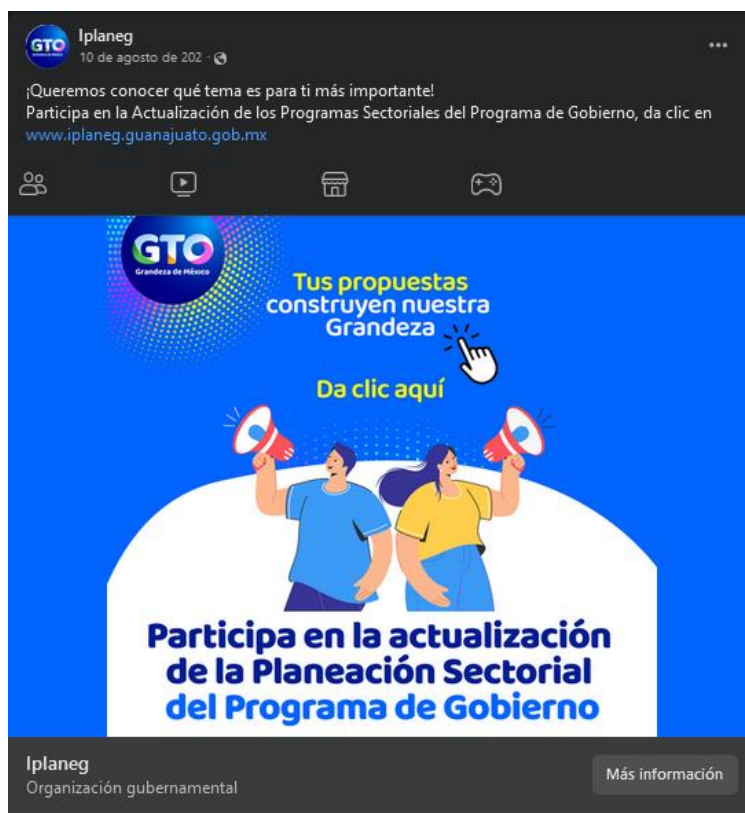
GTO

Iplaneg
10 de agosto de 202 ·

...

¡Queremos conocer qué tema es para ti más importante!
Participa en la Actualización de los Programas Sectoriales del Programa de Gobierno, da clic en www.iplaneg.guanajuato.gob.mx

GTO
Grandeza de México

Tus propuestas construyen nuestra Grandeza

Da clic aquí

Participa en la actualización de la Planeación Sectorial del Programa de Gobierno

Iplaneg
Organización gubernamental

Más información